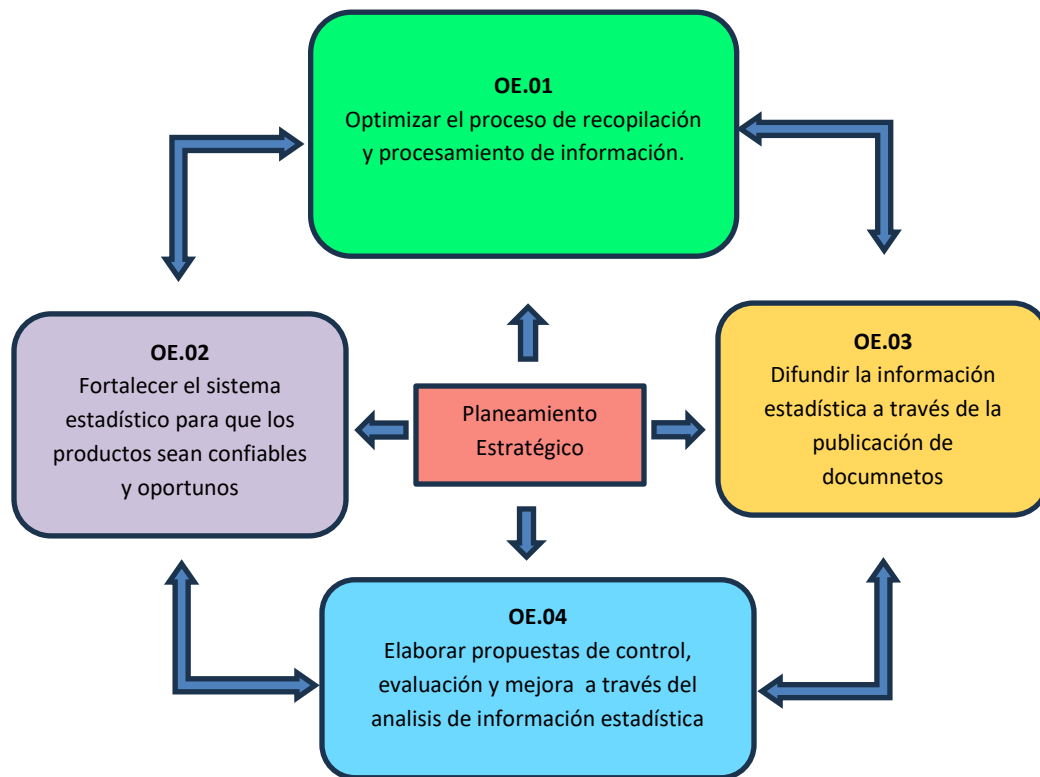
OE.01
Optimizar el proceso de recopilación y procesamiento de información.

OE.02
Fortalecer el sistema estadístico para que los productos sean confiables y oportunos

Planeamiento Estratégico

OE.03
Difundir la información estadística a través de la publicación de documnetos

OE.04
Elaborar propuestas de control, evaluación y mejora a través del analisis de información estadística